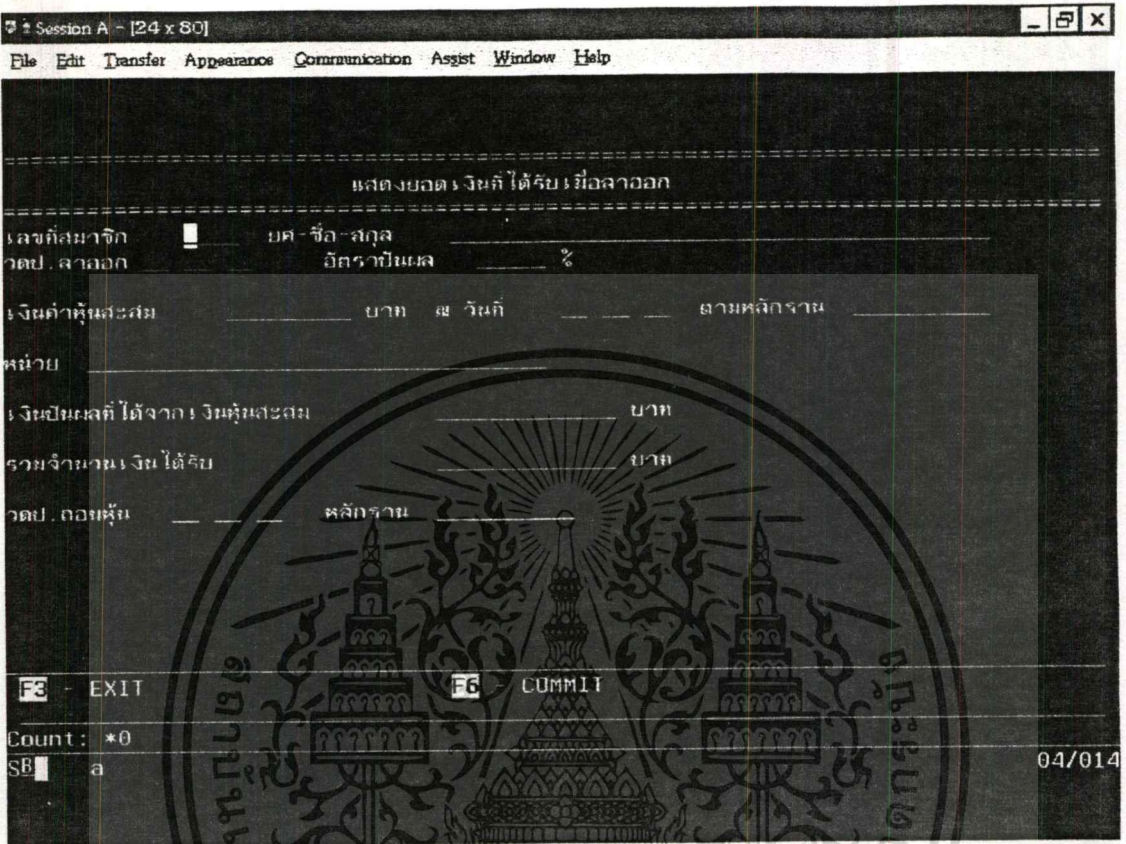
Session A - [24 x 80]

File Edit Transfer Appearance Communication Assist Window Help

================================================================================
แสดงยอดเงินที่ได้รับเมื่อลาออก
================================================================================

เลขที่สมาชิก  ยศ-ชื่อ-สกุล

วดป.ลาออก  อัตราปันผล  %

เงินค่าหุ้นสะสม  บาท ณ วันที่  ตามหลักฐาน

หน่วย

เงินปันผลที่ได้จากเงินหุ้นสะสม  บาท

รวมจำนวนเงินได้รับ  บาท

วดป.ถอนหุ้น  หลักฐาน

F3 - EXIT  F6 - COMMIT

Count: *0

SB a  04/014